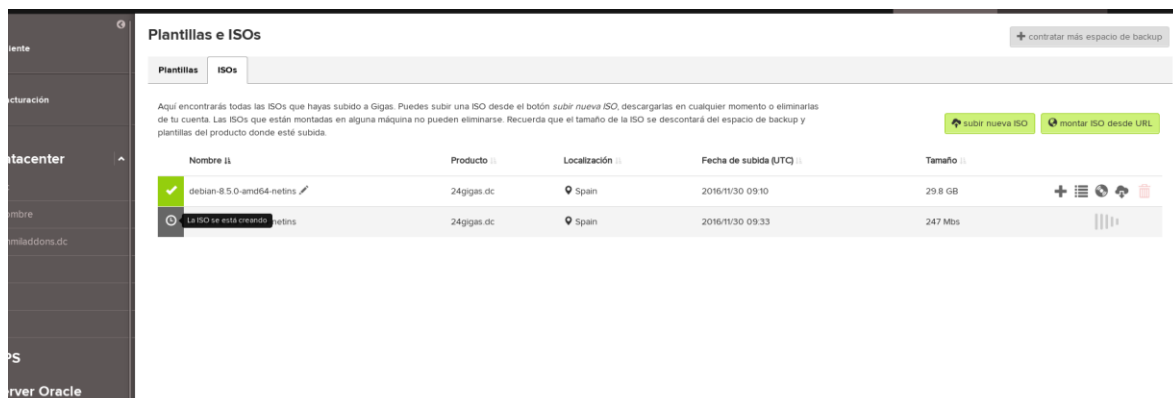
liente

acturación

atacenter

mbre

miladdons.dc

PS

rver Oracle

Plantillas e ISOs

contratar más espacio de backup

Plantillas | ISOs

Aquí encontrarás todas las ISOs que hayas subido a Gigas. Puedes subir una ISO desde el botón *subir nueva ISO*, descargarlas en cualquier momento o eliminarlas de tu cuenta. Las ISOs que están montadas en alguna máquina no pueden eliminarse. Recuerda que el tamaño de la ISO se descontará del espacio de backup y plantillas del producto donde esté subida.

subir nueva ISO | montar ISO desde URL

| Nombre | Producto | Localización | Fecha de subida (UTC) | Tamaño |
|---|---|---|---|---|
| debian-8.5.0-amd64-netins | 24gigas.dc | Spain | 2016/11/30 09:10 | 29.8 GB |
| La ISO se está creando netins | 24gigas.dc | Spain | 2016/11/30 09:33 | 247 Mbs |